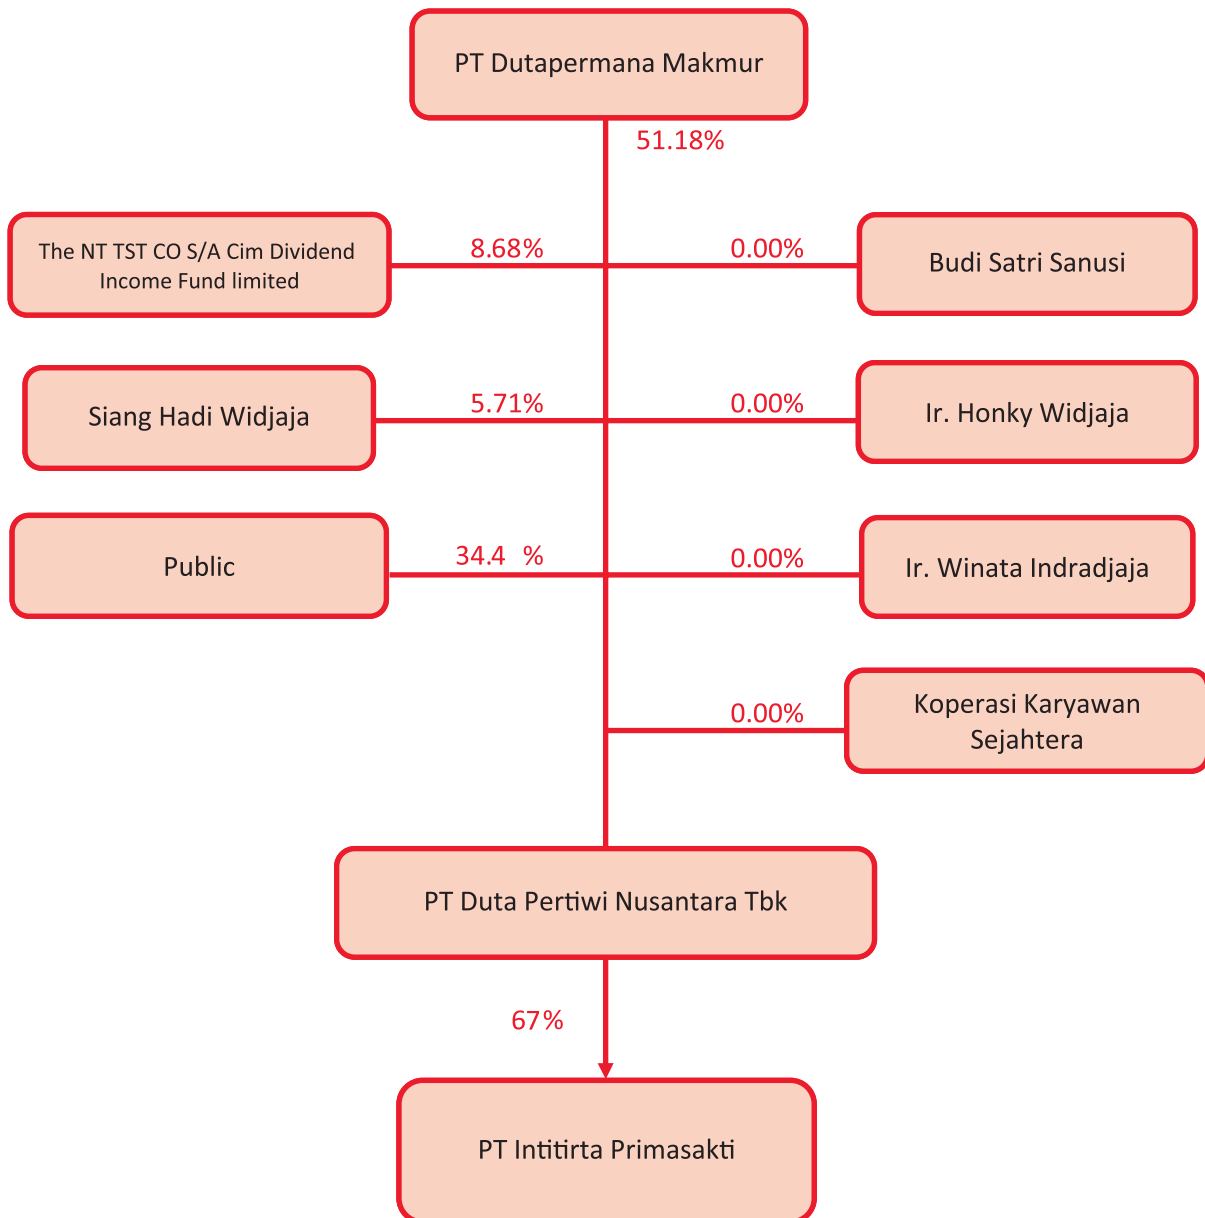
PT Dutapermana Makmur

51.18%

The NT TST CO S/A Cim Dividend Income Fund limited

8.68%

0.00%

Budi Satri Sanusi

Siang Hadi Widjaja

5.71%

0.00%

Ir. Honky Widjaja

Public

34.4 %

0.00%

Ir. Winata Indradjaja

0.00%

Koperasi Karyawan Sejahtera

PT Duta Pertiwi Nusantara Tbk

67%

PT Intitirta Primasakti